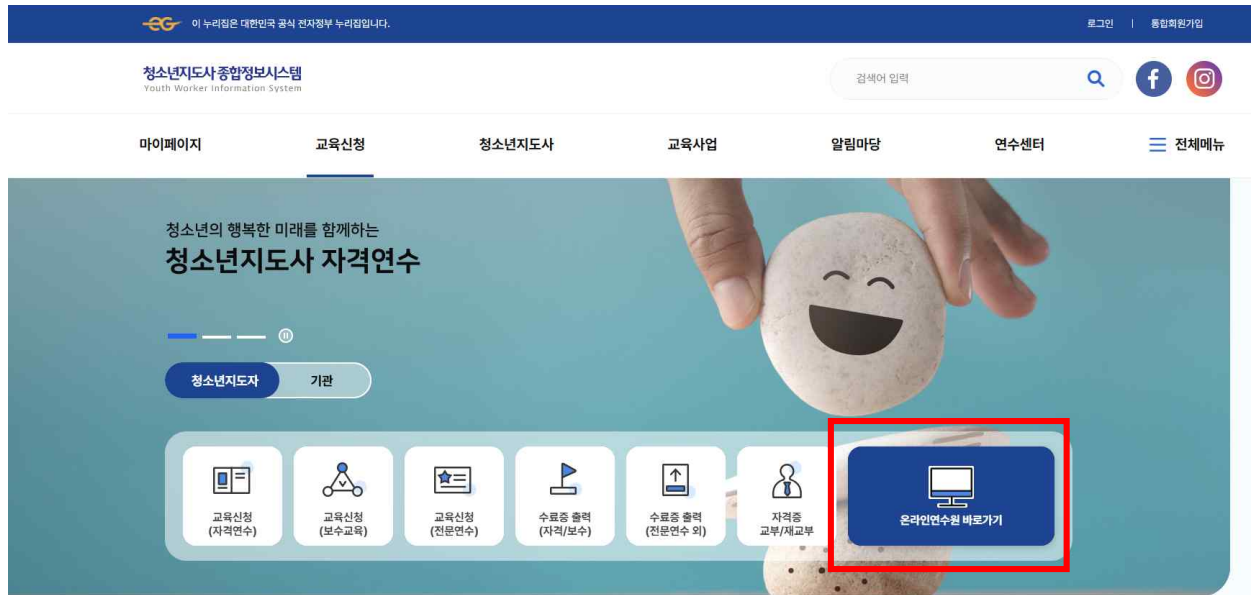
이 누리집은 대한민국 공식 전자정부 누리집입니다.

로그인 | 통합회원가입

청소년지도사 종합정보시스템
Youth Worker Information System

검색어 입력

마이페이지 교육신청 청소년지도사 교육사업 알림마당 연수센터 전체메뉴

청소년의 행복한 미래를 함께하는
청소년지도사 자격연수

청소년지도자 기관

교육신청 (자격연수)

교육신청 (보수교육)

교육신청 (전문연수)

수료증 출력 (자격/보수)

수료증 출력 (전문연수 외)

자격증 교부/재교부

온라인연수원 바로가기